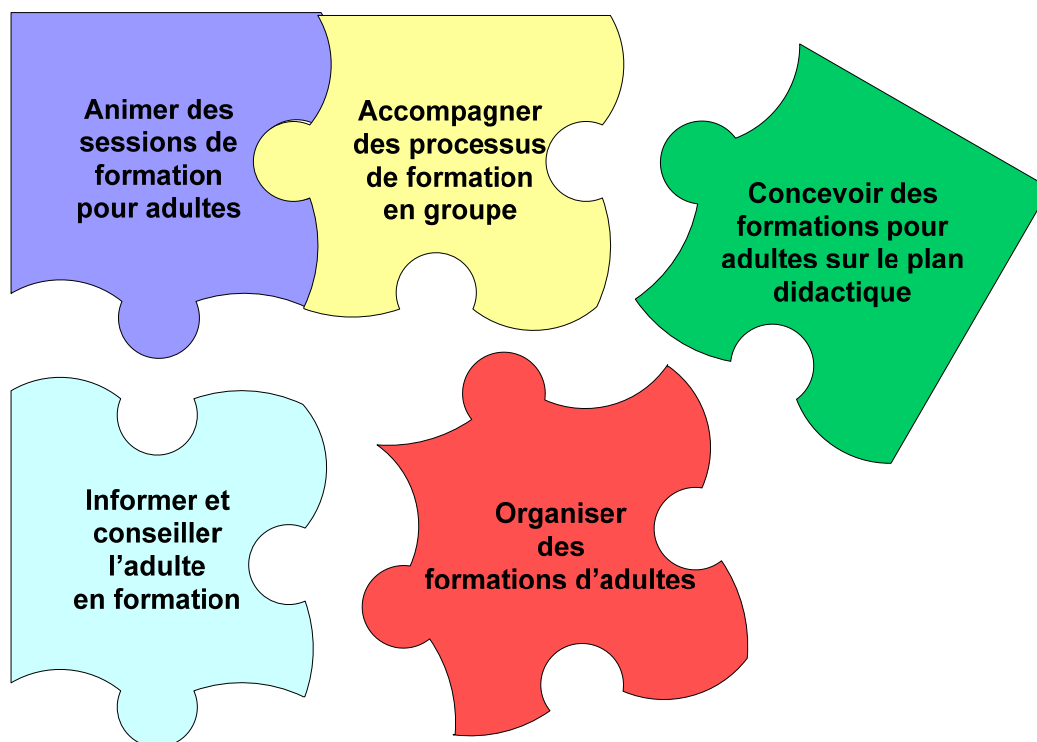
Animer des sessions de formation pour adultes

Accompagner des processus de formation en groupe

Concevoir des formations pour adultes sur le plan didactique

Informer et conseiller l’adulte en formation

Organiser des formations d’adultes